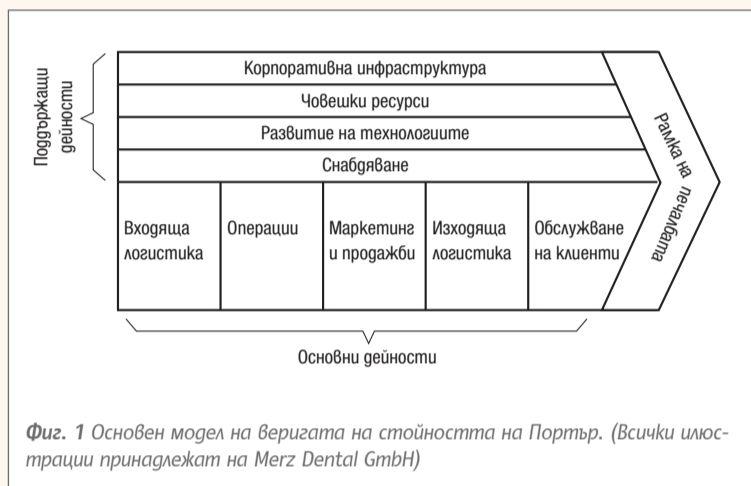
Поддържащи дейности

Корпоративна инфраструктура
Човешки ресурси
Развитие на технологиите
Снабдяване

Входяща логистика
Операции
Маркетинг и продажби
Изходяща логистика
Обслужване на клиенти

Рамка на печалбата

Основни дейности

Фиг. 1 Основен модел на веригата на стойността на Портър. (Всички илюстрации принадлежат на Merz Dental GmbH)